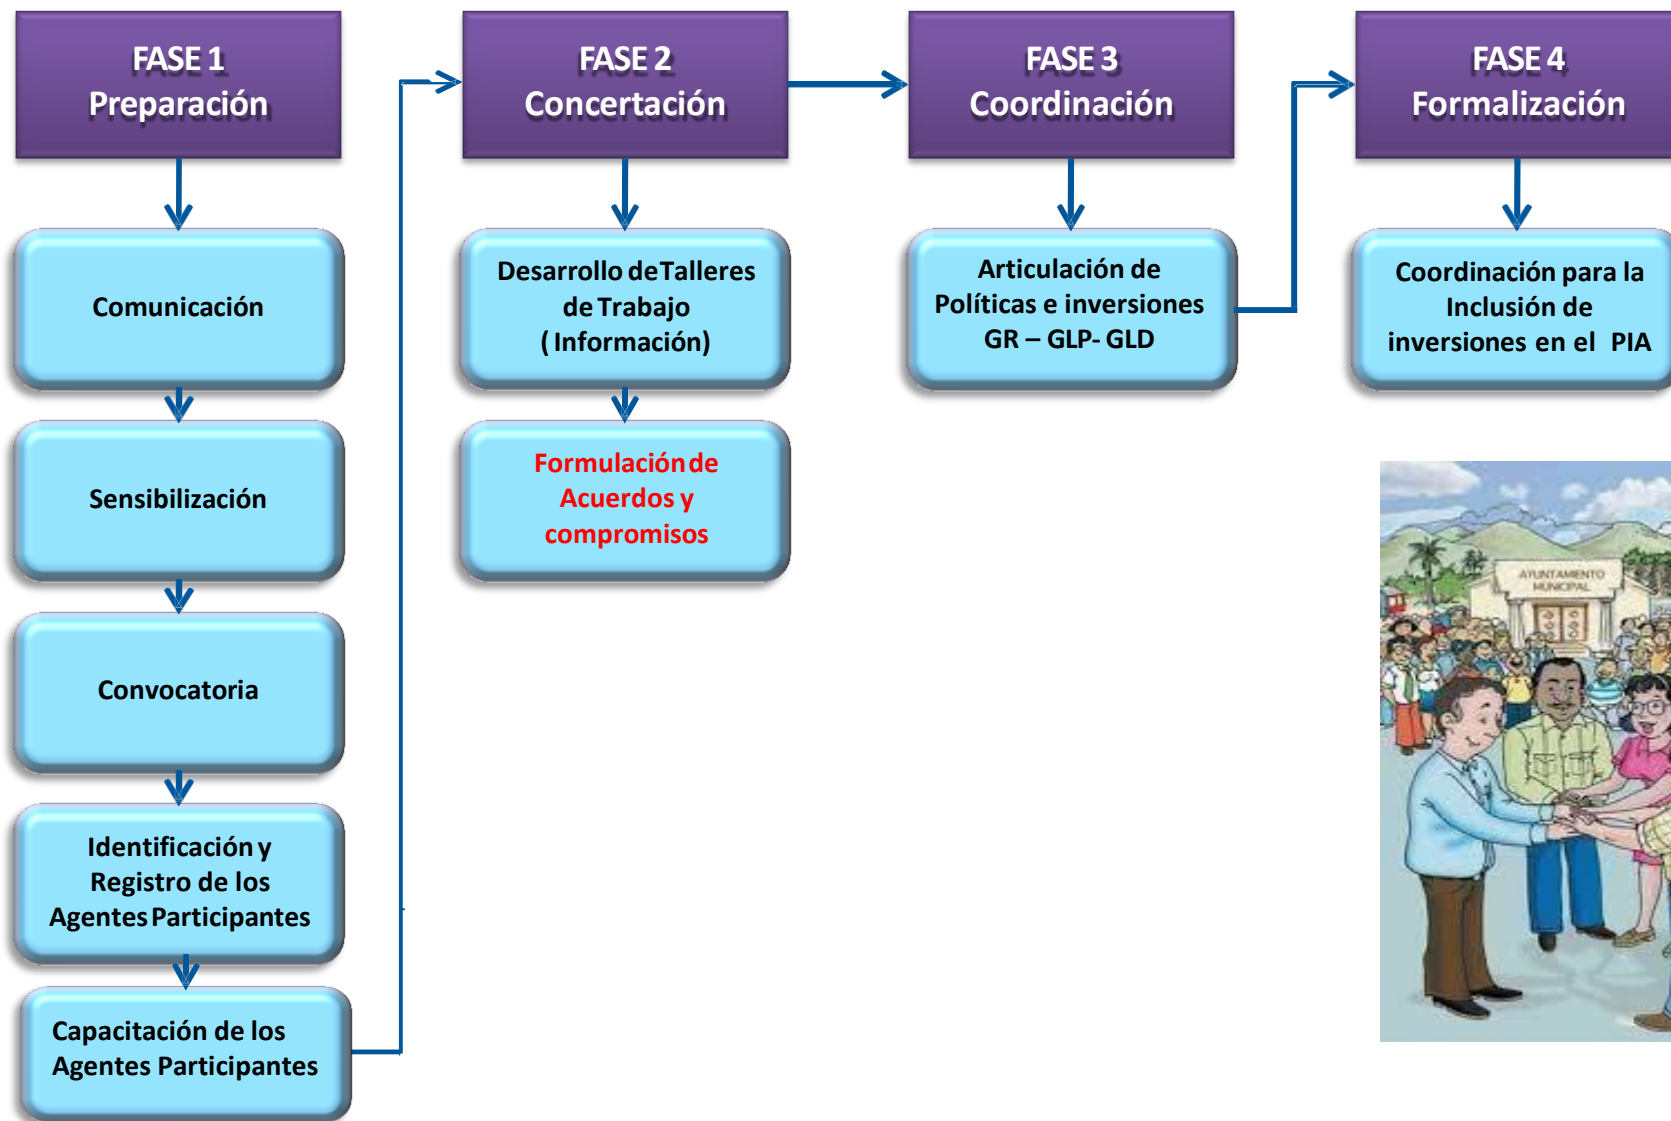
FASE 1
Preparación

Comunicación

Sensibilización

Convocatoria

Identificación y Registro de los Agentes Participantes

Capacitación de los Agentes Participantes

FASE 2
Concertación

Desarrollo de Talleres de Trabajo (Información)

Formulación de Acuerdos y compromisos

FASE 3
Coordinación

Articulación de Políticas e inversiones GR – GLP- GLD

FASE 4
Formalización

Coordinación para la Inclusión de inversiones en el PIA

AYUNTAMIENTO MUNICIPAL